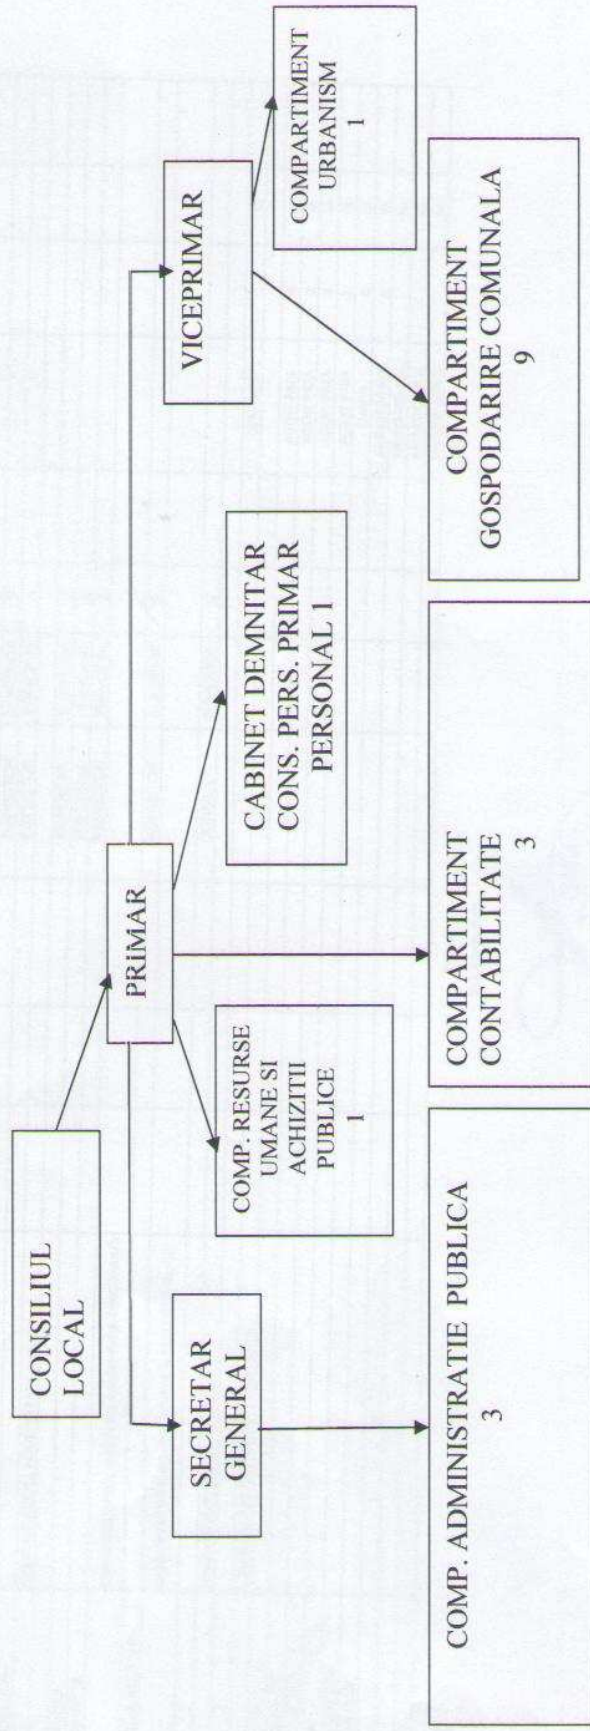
CONSILIUL LOCAL

PRiMAR

VICEPRIMAR

COMPARTIMENT URBANISM
1

SECRETAR GENERAL

COMP. RESURSE UMANE SI ACHIZITII PUBLICE
1

CABINET DEMNITAR CONS. PERS. PRIMAR PERSONAL 1

COMP. ADMINISTRATIE PUBLICA
3

COMPARTIMENT CONTABILITATE
3

COMPARTIMENT GOSPODARIRE COMUNALA
9